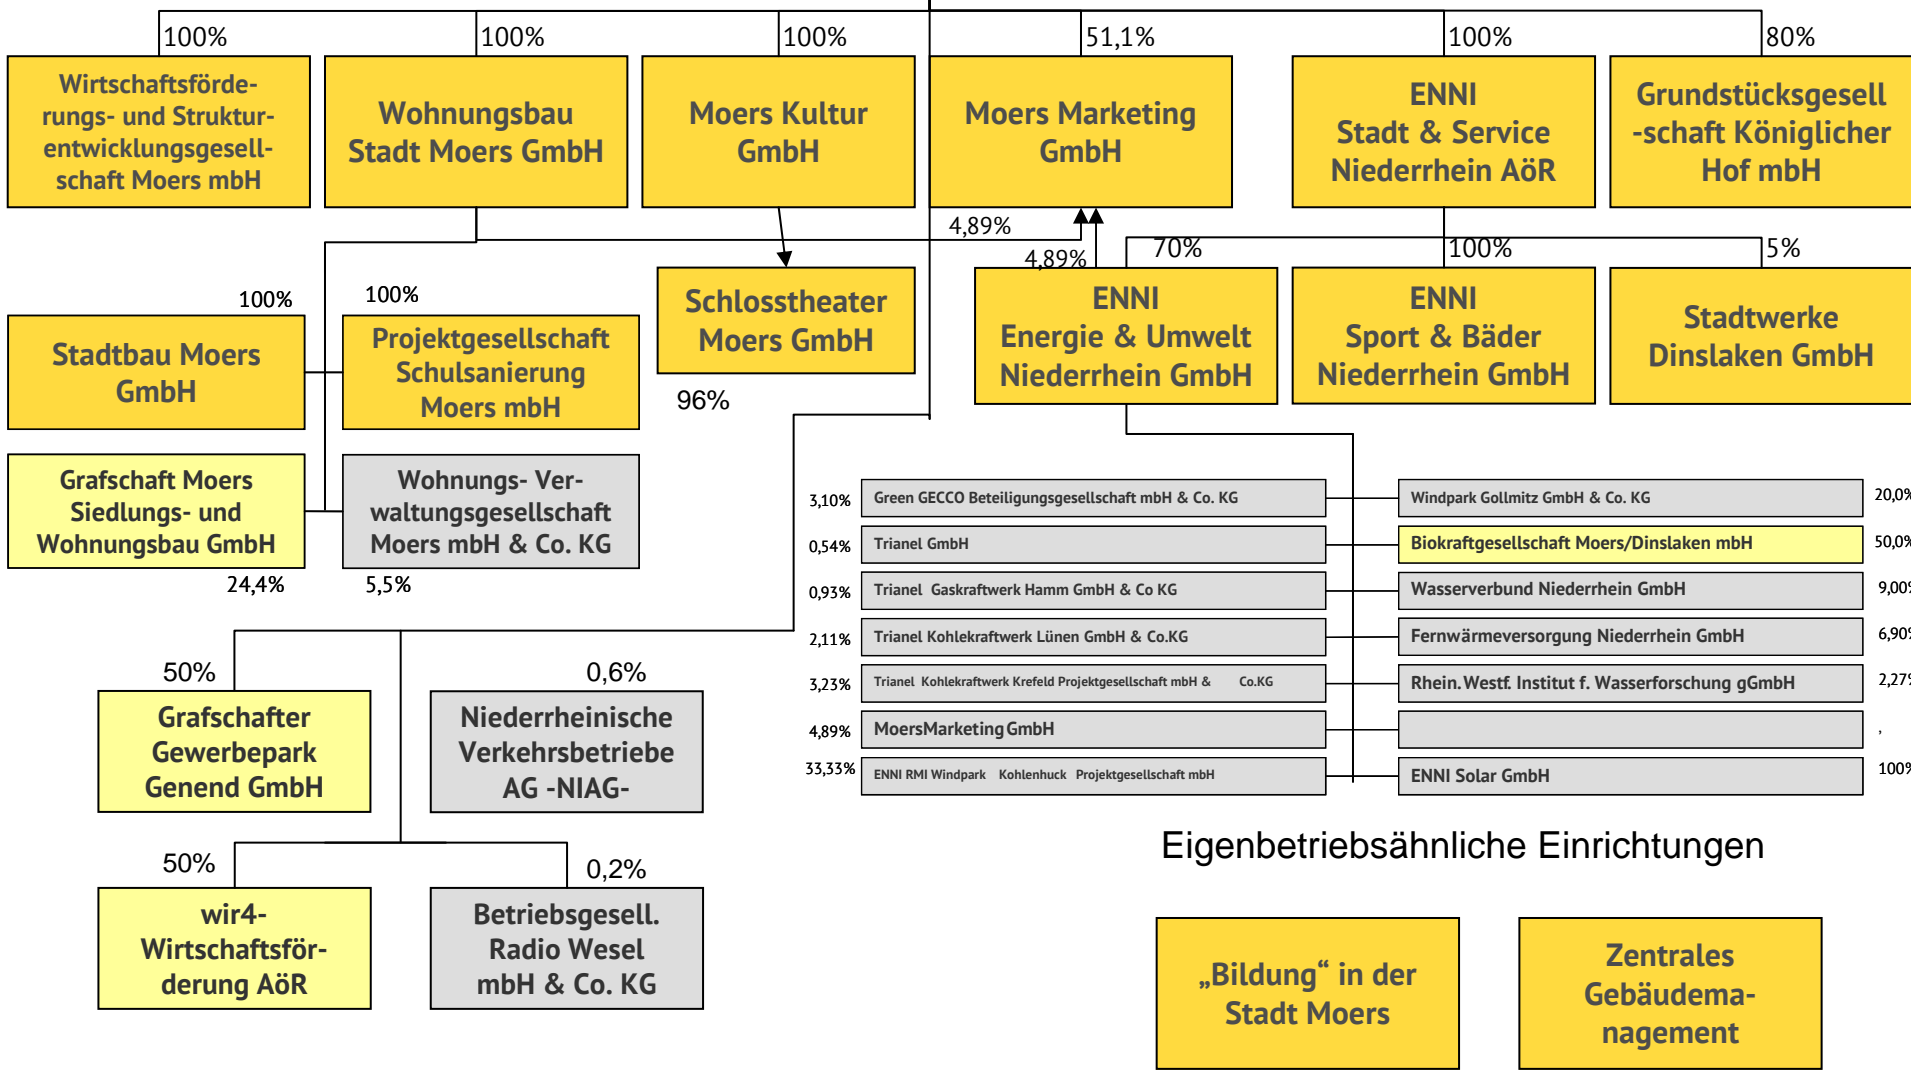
100%
Wirtschaftsförderungs- und Strukturentwicklungsgesellschaft Moers mbH

100%
Wohnungsbau Stadt Moers GmbH

100%
Moers Kultur GmbH

51,1%
Moers Marketing GmbH

100%
ENNI Stadt & Service Niederrhein AöR

80%
Grundstücksgesell -schaft Königlicher Hof mbH

4,89%
4,89%
70%
100%
5%

100%
Stadtbau Moers GmbH

100%
Projektgesellschaft Schulsanierung Moers mbH

Schlosstheater Moers GmbH

96%

ENNI Energie & Umwelt Niederrhein GmbH

ENNI Sport & Bäder Niederrhein GmbH

Stadtwerke Dinslaken GmbH

Grafschaft Moers Siedlungs- und Wohnungsbau GmbH

Wohnungs- Verwaltungsgesellschaft Moers mbH & Co. KG

24,4%
5,5%

| 3,10% | Green GECCO Beteiligungsgesellschaft mbH & Co. KG | Windpark Gollmitz GmbH & Co. KG | 20,0% |
|---|---|---|---|
| 0,54% | Trianel GmbH | Biokraftgesellschaft Moers/Dinslaken mbH | 50,0% |
| 0,93% | Trianel Gaskraftwerk Hamm GmbH & Co KG | Wasserverbund Niederrhein GmbH | 9,00 |
| 2,11% | Trianel Kohlekraftwerk Lünen GmbH & Co.KG | Fernwärmeversorgung Niederrhein GmbH | 6,90 |
| 3,23% | Trianel Kohlekraftwerk Krefeld Projektgesellschaft mbH & Co.KG | Rhein.Westf. Institut f. Wasserforschung gGmbH | 2,27 |
| 4,89% | MoersMarketing GmbH | | , |
| 33,33% | ENNI RMI Windpark Kohlenhuck Projektgesellschaft mbH | ENNI Solar GmbH | 100 |

50%
Grafschafter Gewerbepark Genend GmbH

0,6%
Niederrheinische Verkehrsbetriebe AG -NIAG-

50%
wir4-Wirtschaftsförderung AöR

0,2%
Betriebsgesell. Radio Wesel mbH & Co. KG

Eigenbetriebsähnliche Einrichtungen

„Bildung“ in der Stadt Moers

Zentrales Gebäudemanagement